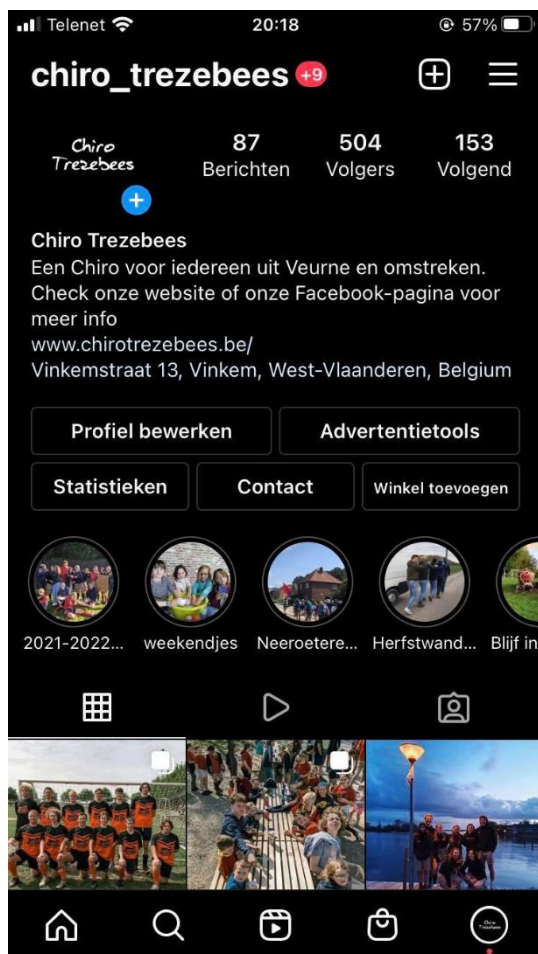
Telenet 20:18 57%

chiro_trezebees +9

Chiro Trezebees

87 Berichten
504 Volgers
153 Volgend

Chiro Trezebees
Een Chiro voor iedereen uit Veurne en omstreken. Check onze website of onze Facebook-pagina voor meer info
www.chirotrezebees.be/
Vinkemstraat 13, Vinkem, West-Vlaanderen, Belgium

Profiel bewerken
Advertentietools
Statistieken
Contact
Winkel toevoegen

2021-2022...
weekendjes
Neeroetere...
Herfstwand...
Blijf in

Chiro Trezebees